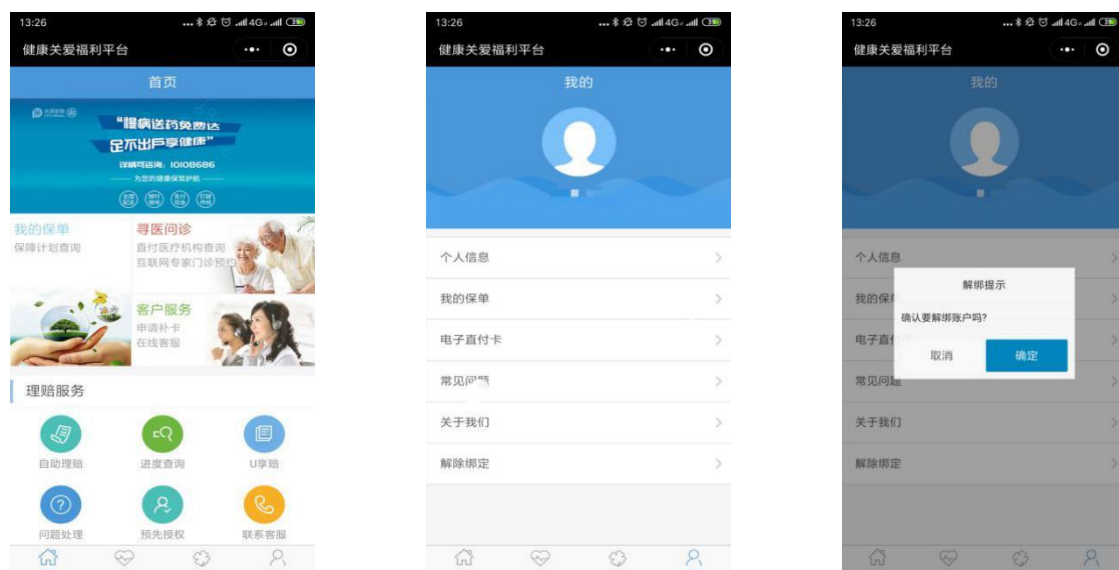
13:26

健康关爱福利平台

首页

"健病送药免费送
足不出户享健康"

详情咨询：10108686

为您的健康保驾护航

我的保单
保障计划查询

寻医问诊
直付医疗机构查询
互联网专家门诊预约

客户服务
申请补卡
在线客服

理赔服务

自助理赔
进度查询
U享赔
问题处理
预先授权
联系客服

13:26

健康关爱福利平台

我的

个人信息
我的保单
电子直付卡
常见问题
关于我们
解除绑定

13:26

健康关爱福利平台

我的

个人信息
我的保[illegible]
电子直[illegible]
常见问题
关于我们
解除绑定

解绑提示
确认要解绑账户吗?
取消
确定